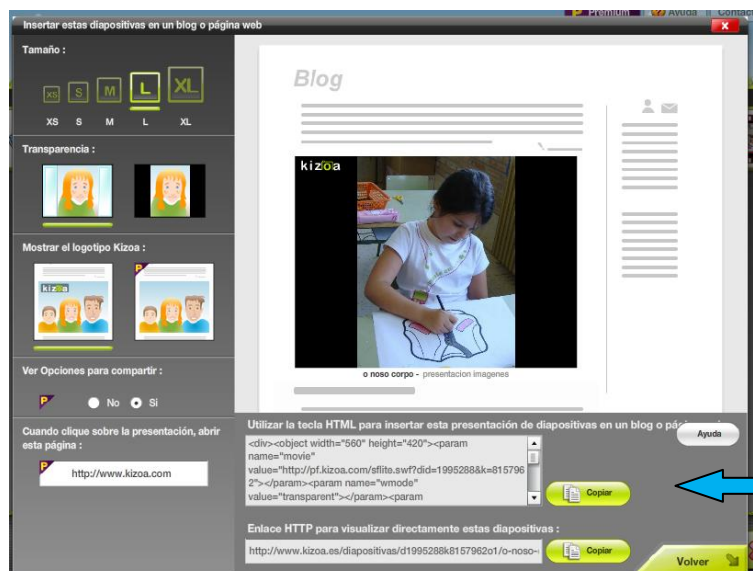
Premium Ayuda Conta

Insertar estas diapositivas en un blog o página web

Tamaño :

XS S M L XL

XS S M L XL

Transparencia :

Mostrar el logotipo Kizoa :

kizoa

Ver Opciones para compartir :

No Si

Cuando clique sobre la presentación, abrir esta página :

http://www.kizoa.com

Blog

kizoa

o noso corpo - presentacion imagenes

Utilizar la tecla HTML para insertar esta presentación de diapositivas en un blog o pá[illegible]

Ayuda

<div><object width="560" height="420"><param name="movie" value="http://pf.kizoa.com/sflite.swf?did=1995288&k=8157962"></param><param name="wmode" value="transparent"></param><param

Copiar

Enlace HTTP para visualizar directamente estas diapositivas :

http://www.kizoa.es/diapositivas/d1995288k8157962o1/o-noso-

Copiar

Volver